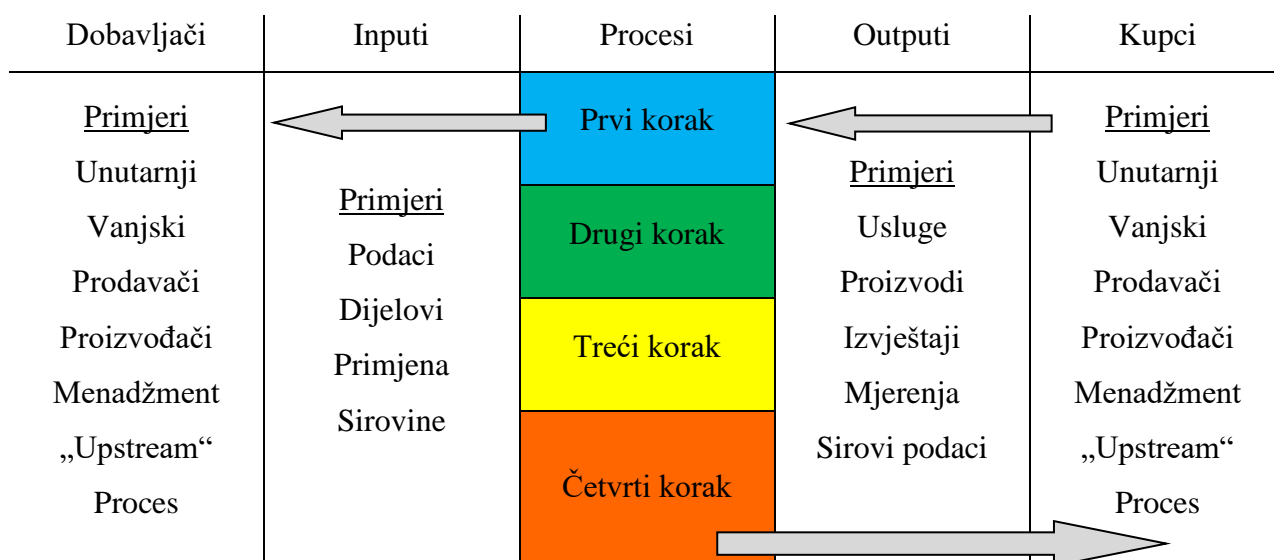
| Dobavljači | Inputi | Procesi | Outputi | Kupci |
|---|---|---|---|---|
| Primjeri<br>Unutarnji<br>Vanjski<br>Prodavači<br>Proizvođači<br>Menadžment<br>„Upstream“<br>Proces | Primjeri<br>Podaci<br>Dijelovi<br>Primjena<br>Sirovine | Prvi korak<br>Drugi korak<br>Treći korak<br>Četvrti korak | Primjeri<br>Usluge<br>Proizvodi<br>Izvještaji<br>Mjerenja<br>Sirovi podaci | Primjeri<br>Unutarnji<br>Vanjski<br>Prodavači<br>Proizvođači<br>Menadžment<br>„Upstream“<br>Proces |